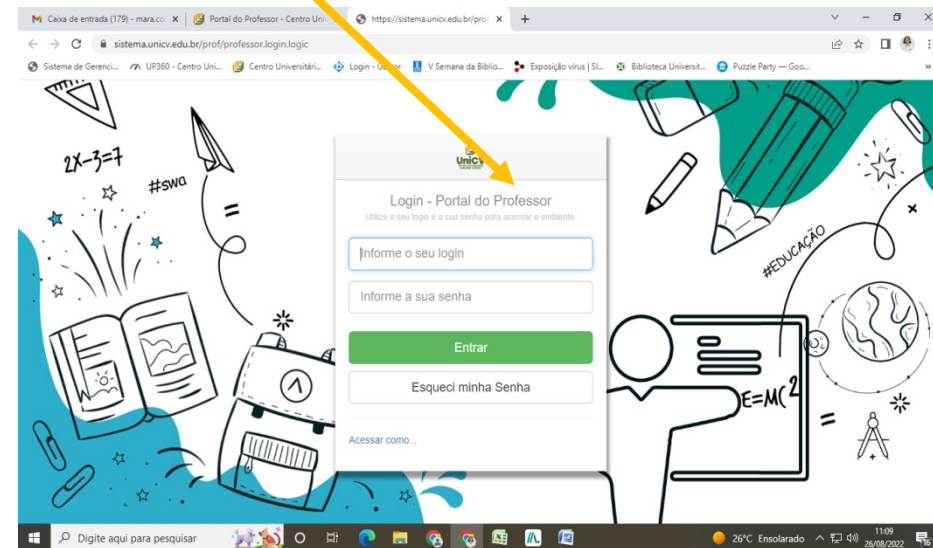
Caixa de entrada (179) - mara.co | Portal do Professor - Centro Uni | https://sistema.unicv.edu.br/prof/ | +

sistema.unicv.edu.br/prof/professor.login.logic

Sistema de Gerenci... | UP360 - Centro Uni... | Centro Universitári... | Login - Gestor | V Semana da Biblio... | Exposição vírus | SI... | Biblioteca Universit... | Puzzle Party — Goo...

$2X-3=7$

#swa

=

UniCV

Login - Portal do Professor

Utilize o seu login e a sua senha para acessar o ambiente.

Informe o seu login

Informe a sua senha

Entrar

Esqueci minha Senha

Acessar como...

#EDUCAÇÃO

$E=MC^2$

=

Digite aqui para pesquisar

26°C Ensolarado 11:09 26/08/2022